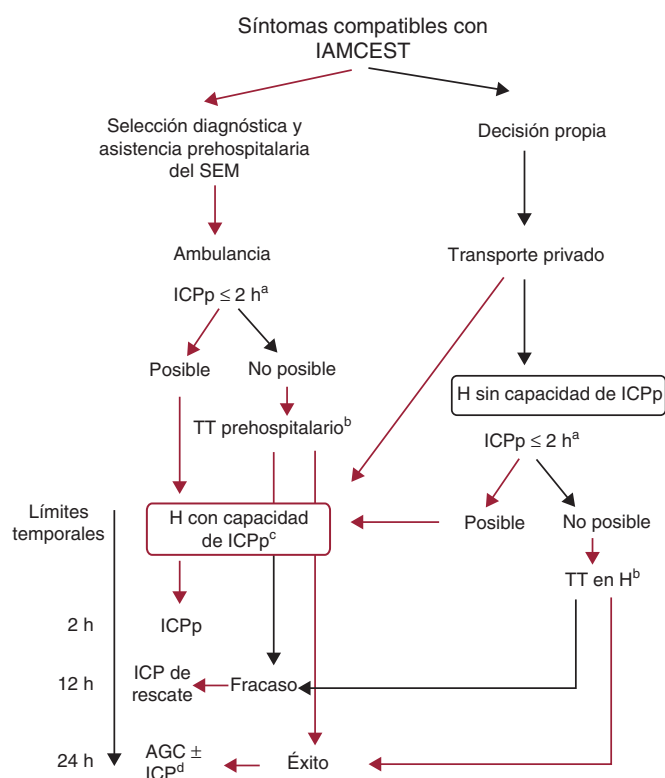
Síntomas compatibles con IAMCEST

Selección diagnóstica y asistencia prehospitalaria del SEM

Decisión propia

Ambulancia

Transporte privado

ICPp ≤ 2 h$^{a}$

Posible

No posible

TT prehospitalario$^{b}$

H sin capacidad de ICPp

ICPp ≤ 2 h$^{a}$

Límites temporales

H con capacidad de ICPp$^{c}$

Posible

No posible

TT en H$^{b}$

2 h

ICPp

12 h

ICP de rescate

Fracaso

24 h

AGC ± ICP$^{d}$

Éxito